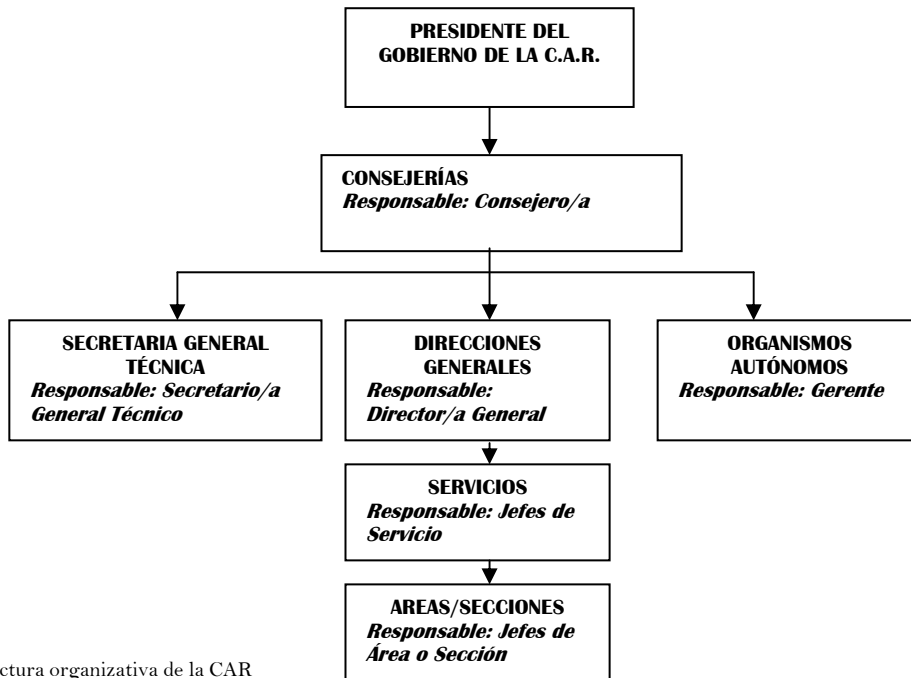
PRESIDENTE DEL GOBIERNO DE LA C.A.R.

CONSEJERÍAS
*Responsable: Consejero/a*

SECRETARIA GENERAL TÉCNICA
*Responsable: Secretario/a General Técnico*

DIRECCIONES GENERALES
*Responsable: Director/a General*

ORGANISMOS AUTÓNOMOS
*Responsable: Gerente*

SERVICIOS
*Responsable: Jefes de Servicio*

AREAS/SECCIONES
*Responsable: Jefes de Área o Sección*

ctura organizativa de la CAR